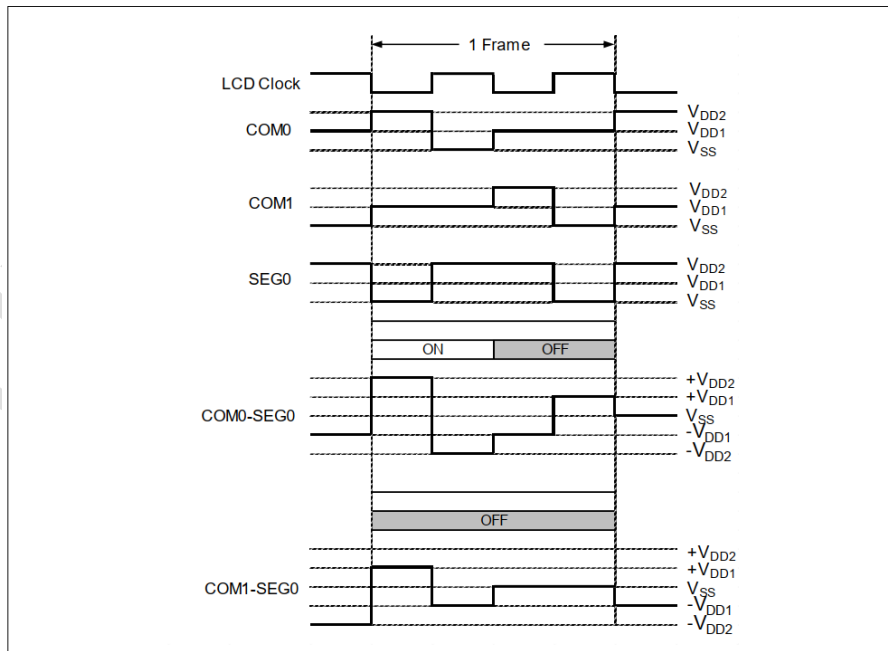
1 Frame

LCD Clock

COM0

$V_{DD2}$
$V_{DD1}$
$V_{SS}$

COM1

$V_{DD2}$
$V_{DD1}$
$V_{SS}$

SEG0

$V_{DD2}$
$V_{DD1}$
$V_{SS}$

ON OFF

COM0-SEG0

$+V_{DD2}$
$+V_{DD1}$
$V_{SS}$
$-V_{DD1}$
$-V_{DD2}$

OFF

COM1-SEG0

$+V_{DD2}$
$+V_{DD1}$
$V_{SS}$
$-V_{DD1}$
$-V_{DD2}$